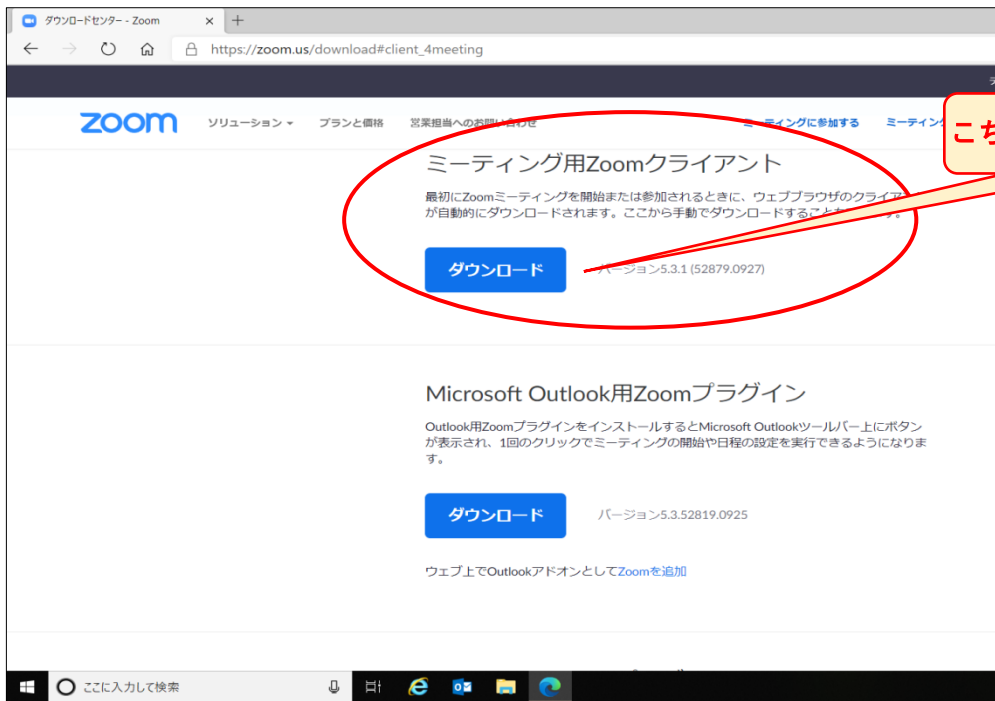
ダウンロードセンター - Zoom ×  +

https://zoom.us/download#client_4meeting

zoom  ソリューション ▾  プランと価格  営業担当へのお問い合わせ  ミーティングに参加する  ミーティン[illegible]

こち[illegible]

ミーティング用Zoomクライアント

最初にZoomミーティングを開始または参加されるときに、ウェブブラウザのクライア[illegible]が自動的にダウンロードされます。ここから手動でダウンロードすること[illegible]

ダウンロード  バージョン5.3.1 (52879.0927)

Microsoft Outlook用Zoomプラグイン

Outlook用Zoomプラグインをインストールするとmicrosoft Outlookツールバー上にボタンが表示され、1回のクリックでミーティングの開始や日程の設定を実行できるようになります。

ダウンロード  バージョン5.3.52819.0925

ウェブ上でOutlookアドオンとしてZoomを追加

ここに入力して検索